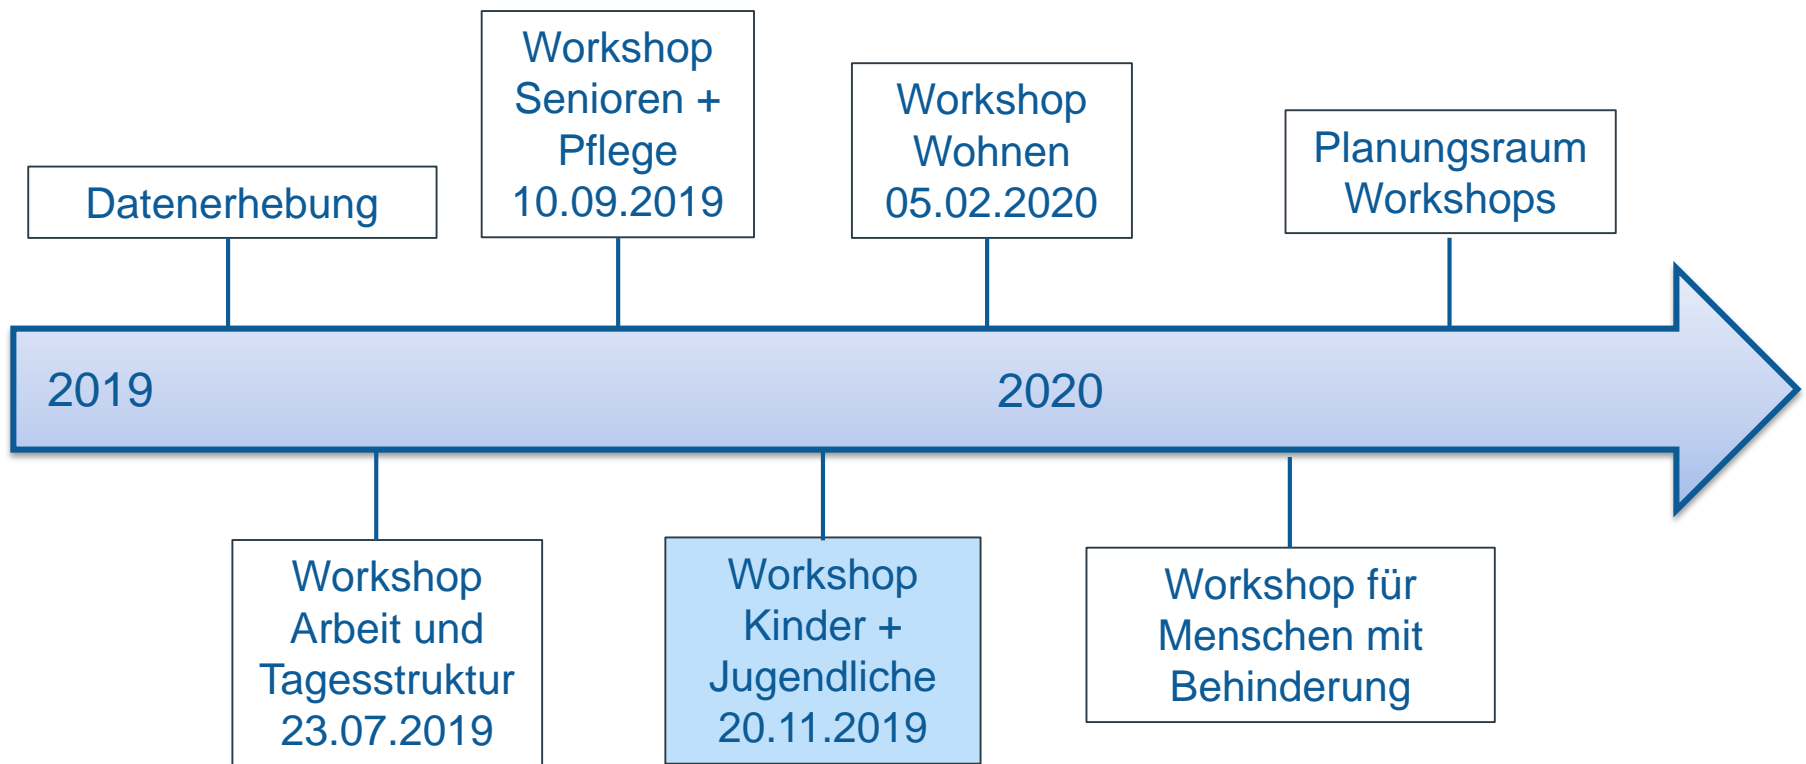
Datenerhebung

Workshop Senioren + Pflege 10.09.2019

Workshop Wohnen 05.02.2020

Planungsraum Workshops

2019

2020

Workshop Arbeit und Tagesstruktur 23.07.2019

Workshop Kinder + Jugendliche 20.11.2019

Workshop für Menschen mit Behinderung